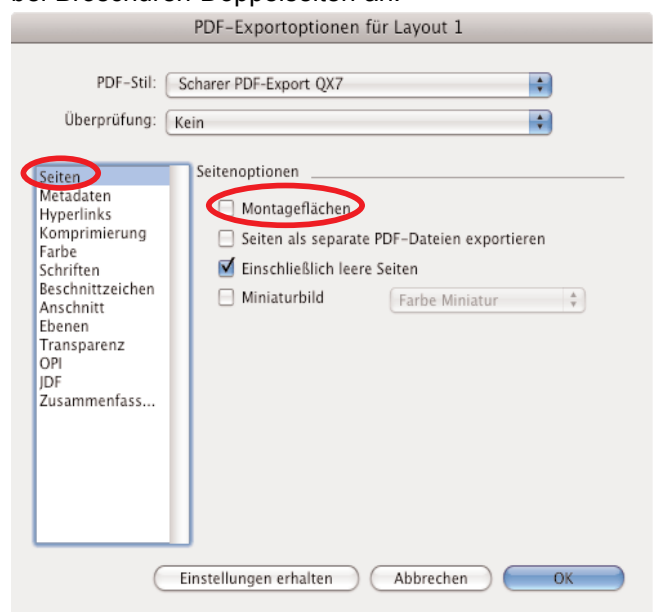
bei Broschüren Doppelseiten an.

PDF-Exportoptionen für Layout 1

PDF-Stil: Scharer PDF-Export QX7

Überprüfung: Kein

Seiten
Metadaten
Hyperlinks
Komprimierung
Farbe
Schriften
Beschnittzeichen
Anschnitt
Ebenen
Transparenz
OPI
JDF
Zusammenfass...

Seitenoptionen

Montageflächen

Seiten als separate PDF-Dateien exportieren

Einschließlich leere Seiten

Miniaturbild

Farbe Miniatur

Einstellungen erhalten

Abbrechen

OK